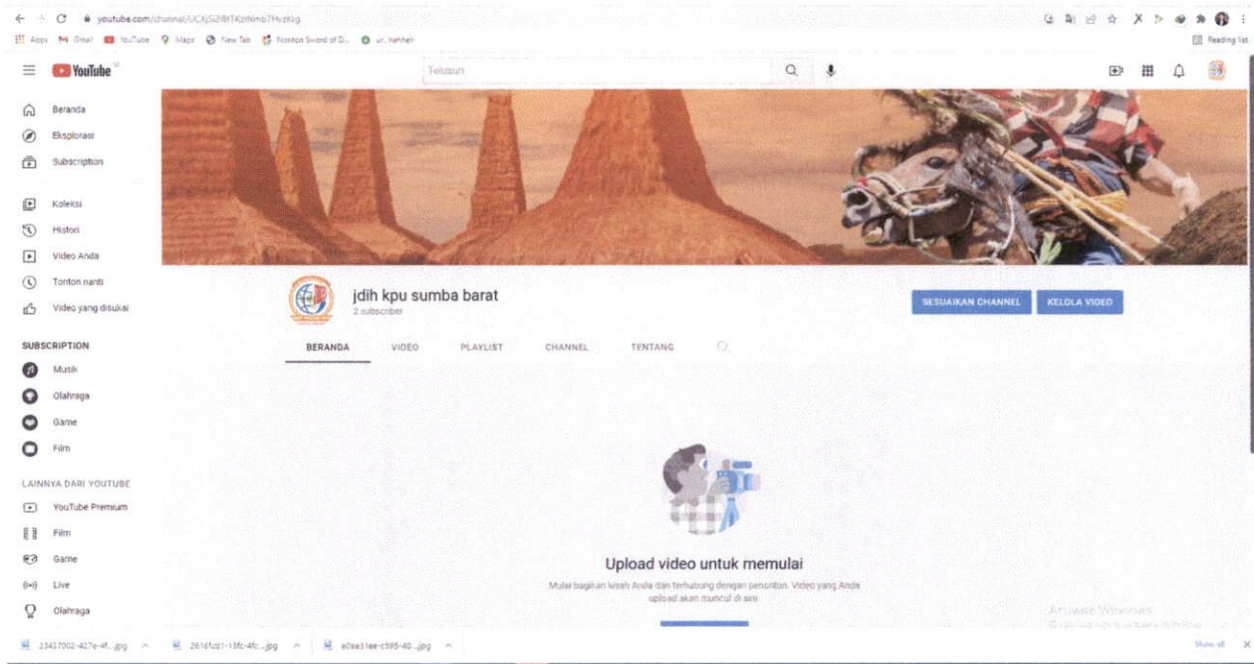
youtube.com/channel/UCXjS2i8HTKzlNmb7Hvzkig

Apps Gmail YouTube Maps New Tab Nonton Sword of D... ur, hehheh

Reading list

YouTube

Telusuri

Beranda
Eksplorasi
Subscription

Koleksi
Histori
Video Anda
Tonton nanti
Video yang disukai

SUBSCRIPTION
Musik
Olahraga
Game
Film

LAINNYA DARI YOUTUBE
YouTube Premium
Film
Game
Live
Olahraga

jdih kpu sumba barat
2 subscriber

SESUAIKAN CHANNEL
KELOLA VIDEO

BERANDA VIDEO PLAYLIST CHANNEL TENTANG

Upload video untuk memulai

Mulai bagikan kisah Anda dan terhubung dengan penonton. Video yang Anda upload akan muncul di sini.

Activate Windows

23437002-427e-4f....jpg
2616f2d1-13fc-4fc....jpg
e0ae31ee-c595-40....jpg

Show all